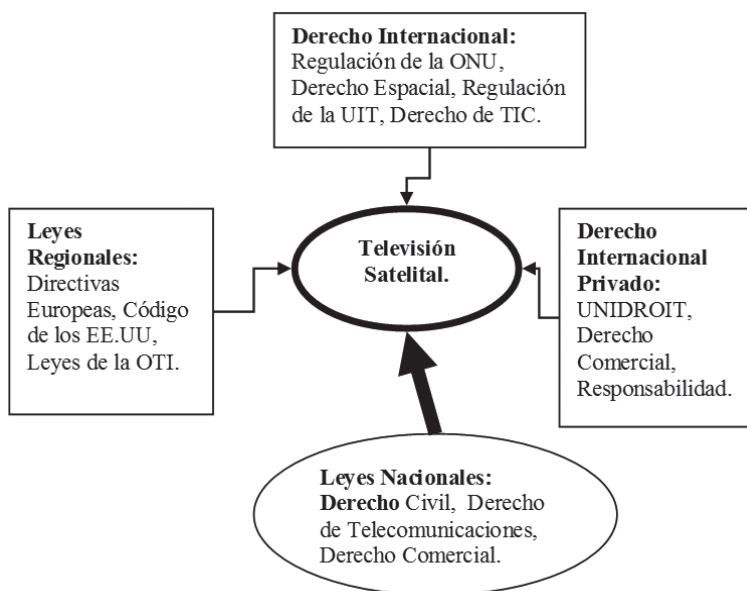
Derecho Internacional: Regulación de la ONU, Derecho Espacial, Regulación de la UIT, Derecho de TIC.

Leyes Regionales: Directivas Europeas, Código de los EE.UU, Leyes de la OTI.

Televisión Satelital.

Derecho Internacional Privado: UNIDROIT, Derecho Comercial, Responsabilidad.

Leyes Nacionales: Derecho Civil, Derecho de Telecomunicaciones, Derecho Comercial.